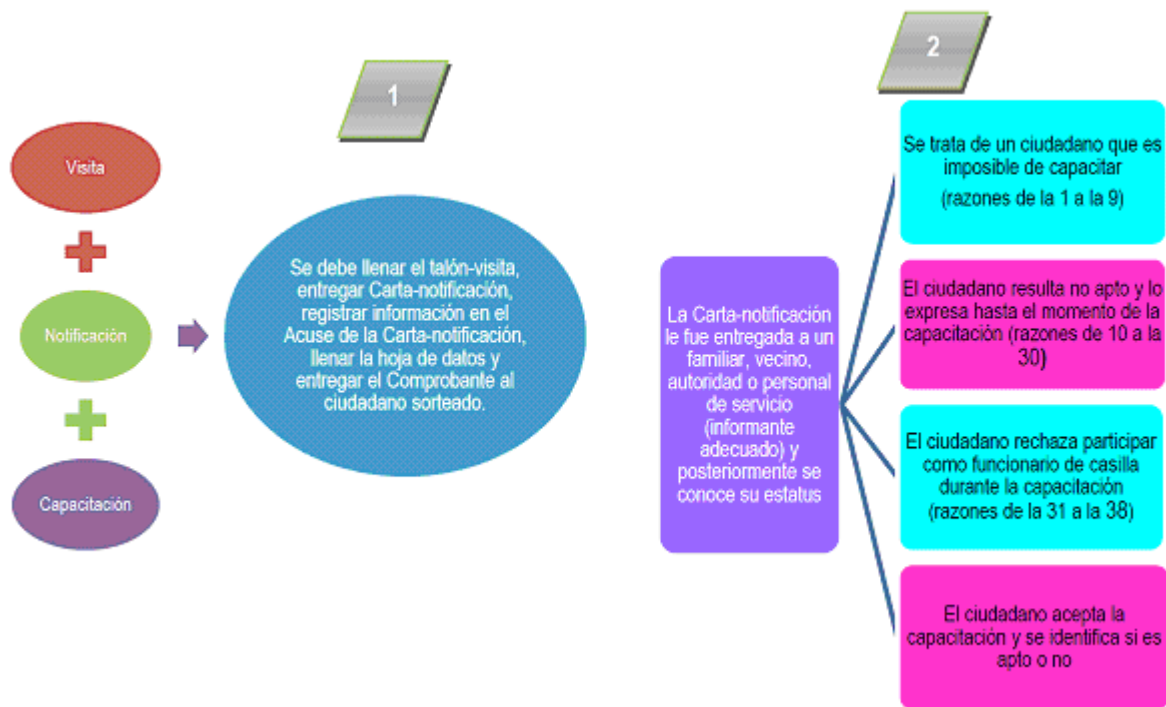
Visita

Notificación

Capacitación

1

Se debe llenar el talón-visita, entregar Carta-notificación, registrar información en el Acuse de la Carta-notificación, llenar la hoja de datos y entregar el Comprobante al ciudadano sorteado.

2

La Carta-notificación le fue entregada a un familiar, vecino, autoridad o personal de servicio (informante adecuado) y posteriormente se conoce su estatus

Se trata de un ciudadano que es imposible de capacitar (razones de la 1 a la 9)

El ciudadano resulta no apto y lo expresa hasta el momento de la capacitación (razones de 10 a la 30)

El ciudadano rechaza participar como funcionario de casilla durante la capacitación (razones de la 31 a la 38)

El ciudadano acepta la capacitación y se identifica si es apto o no